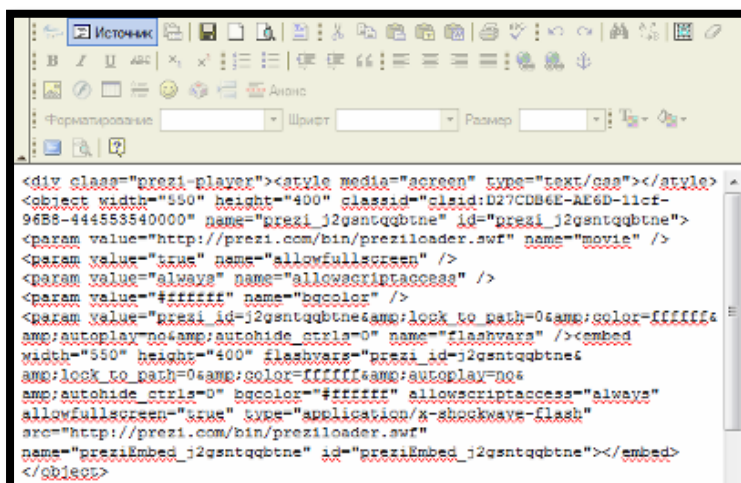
Источник

Анонс

Форматирование | Шрифт | Размер

<div class="prezi-player"><style media="screen" type="text/css"></style><object width="550" height="400" classid="clsid:D27CDB6E-AE6D-11cf-96B8-444553540000" name="prezi_j2gsntqqbtne" id="prezi_j2gsntqqbtne"><param value="http://prezi.com/bin/preziloader.swf" name="movie" /><param value="true" name="allowfullscreen" /><param value="always" name="allowscriptaccess" /><param value="#ffffff" name="bgcolor" /><param value="prezi_id=j2gsntqqbtne&amp;lock_to_path=0&amp;color=ffffff&amp;autoplay=no&amp;autohide_ctrls=0" name="flashvars" /><embed width="550" height="400" flashvars="prezi_id=j2gsntqqbtne&amp;lock_to_path=0&amp;color=ffffff&amp;autoplay=no&amp;autohide_ctrls=0" bgcolor="#ffffff" allowscriptaccess="always" allowfullscreen="true" type="application/x-shockwave-flash" src="http://prezi.com/bin/preziloader.swf" name="preziEmbed_j2gsntqqbtne" id="preziEmbed_j2gsntqqbtne"></embed></object>